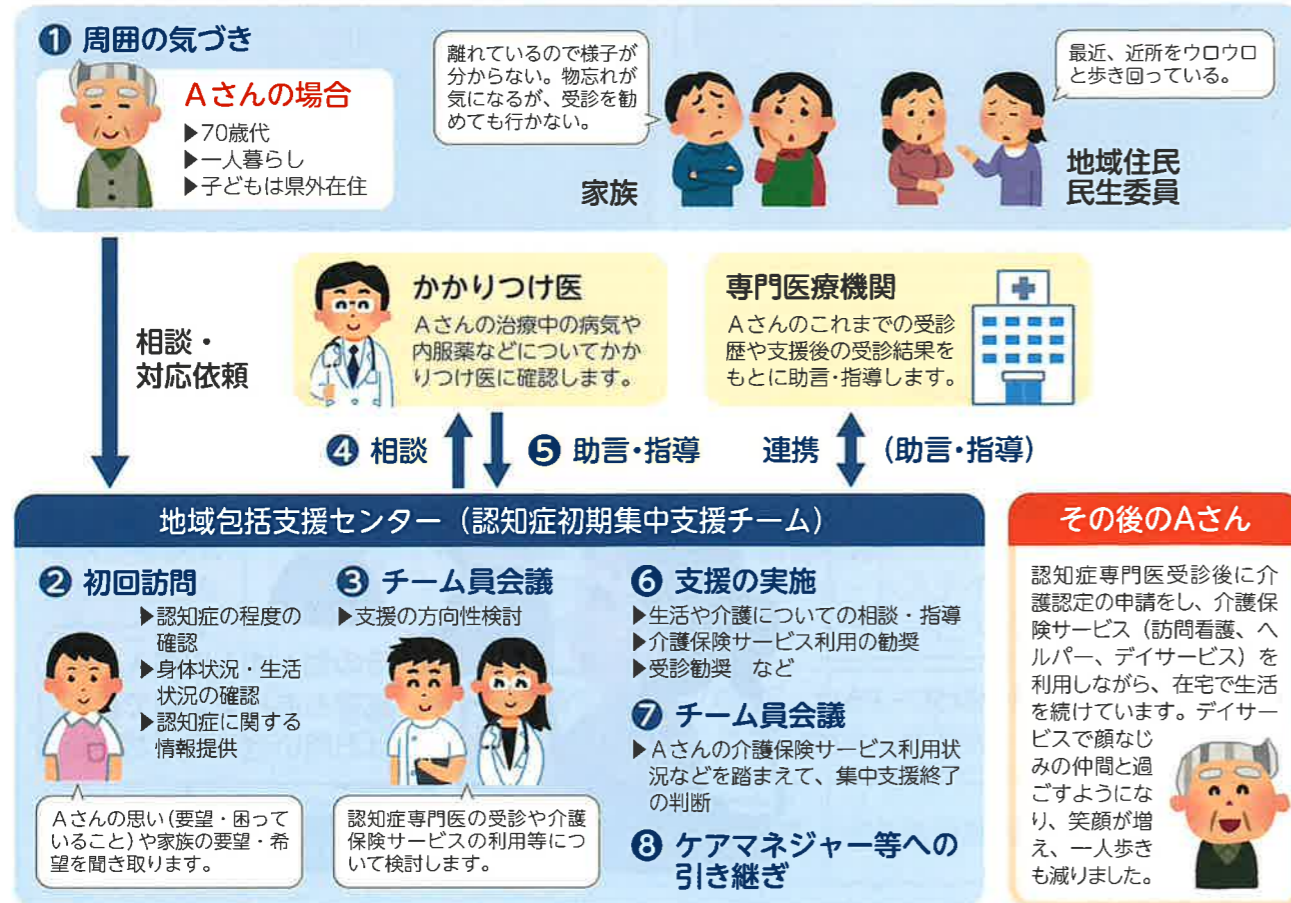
❶ 周囲の気づき

Aさんの場合
▶70歳代
▶一人暮らし
▶子どもは県外在住

離れているので様子が分からない。物忘れが気になるが、受診を勧めても行かない。

家族

最近、近所をウロウロと歩き回っている。

地域住民
民生委員

相談・
対応依頼

かかりつけ医
Aさんの治療中の病気や内服薬などについてかかりつけ医に確認します。

専門医療機関
Aさんのこれまでの受診歴や支援後の受診結果をもとに助言・指導します。

❹ 相談　❺ 助言・指導　連携　(助言・指導)

地域包括支援センター（認知症初期集中支援チーム）

❷ 初回訪問
▶認知症の程度の確認
▶身体状況・生活状況の確認
▶認知症に関する情報提供

Aさんの思い(要望・困っていること)や家族の要望・希望を聞き取ります。

❸ チーム員会議
▶支援の方向性検討

認知症専門医の受診や介護保険サービスの利用等について検討します。

❻ 支援の実施
▶生活や介護についての相談・指導
▶介護保険サービス利用の勧奨
▶受診勧奨　など

❼ チーム員会議
▶Aさんの介護保険サービス利用状況などを踏まえて、集中支援終了の判断

❽ ケアマネジャー等への引き継ぎ

その後のAさん

認知症専門医受診後に介護認定の申請をし、介護保険サービス（訪問看護、ヘルパー、デイサービス）を利用しながら、在宅で生活を続けています。デイサービスで顔なじみの仲間と過ごすようになり、笑顔が増え、一人歩きも減りました。